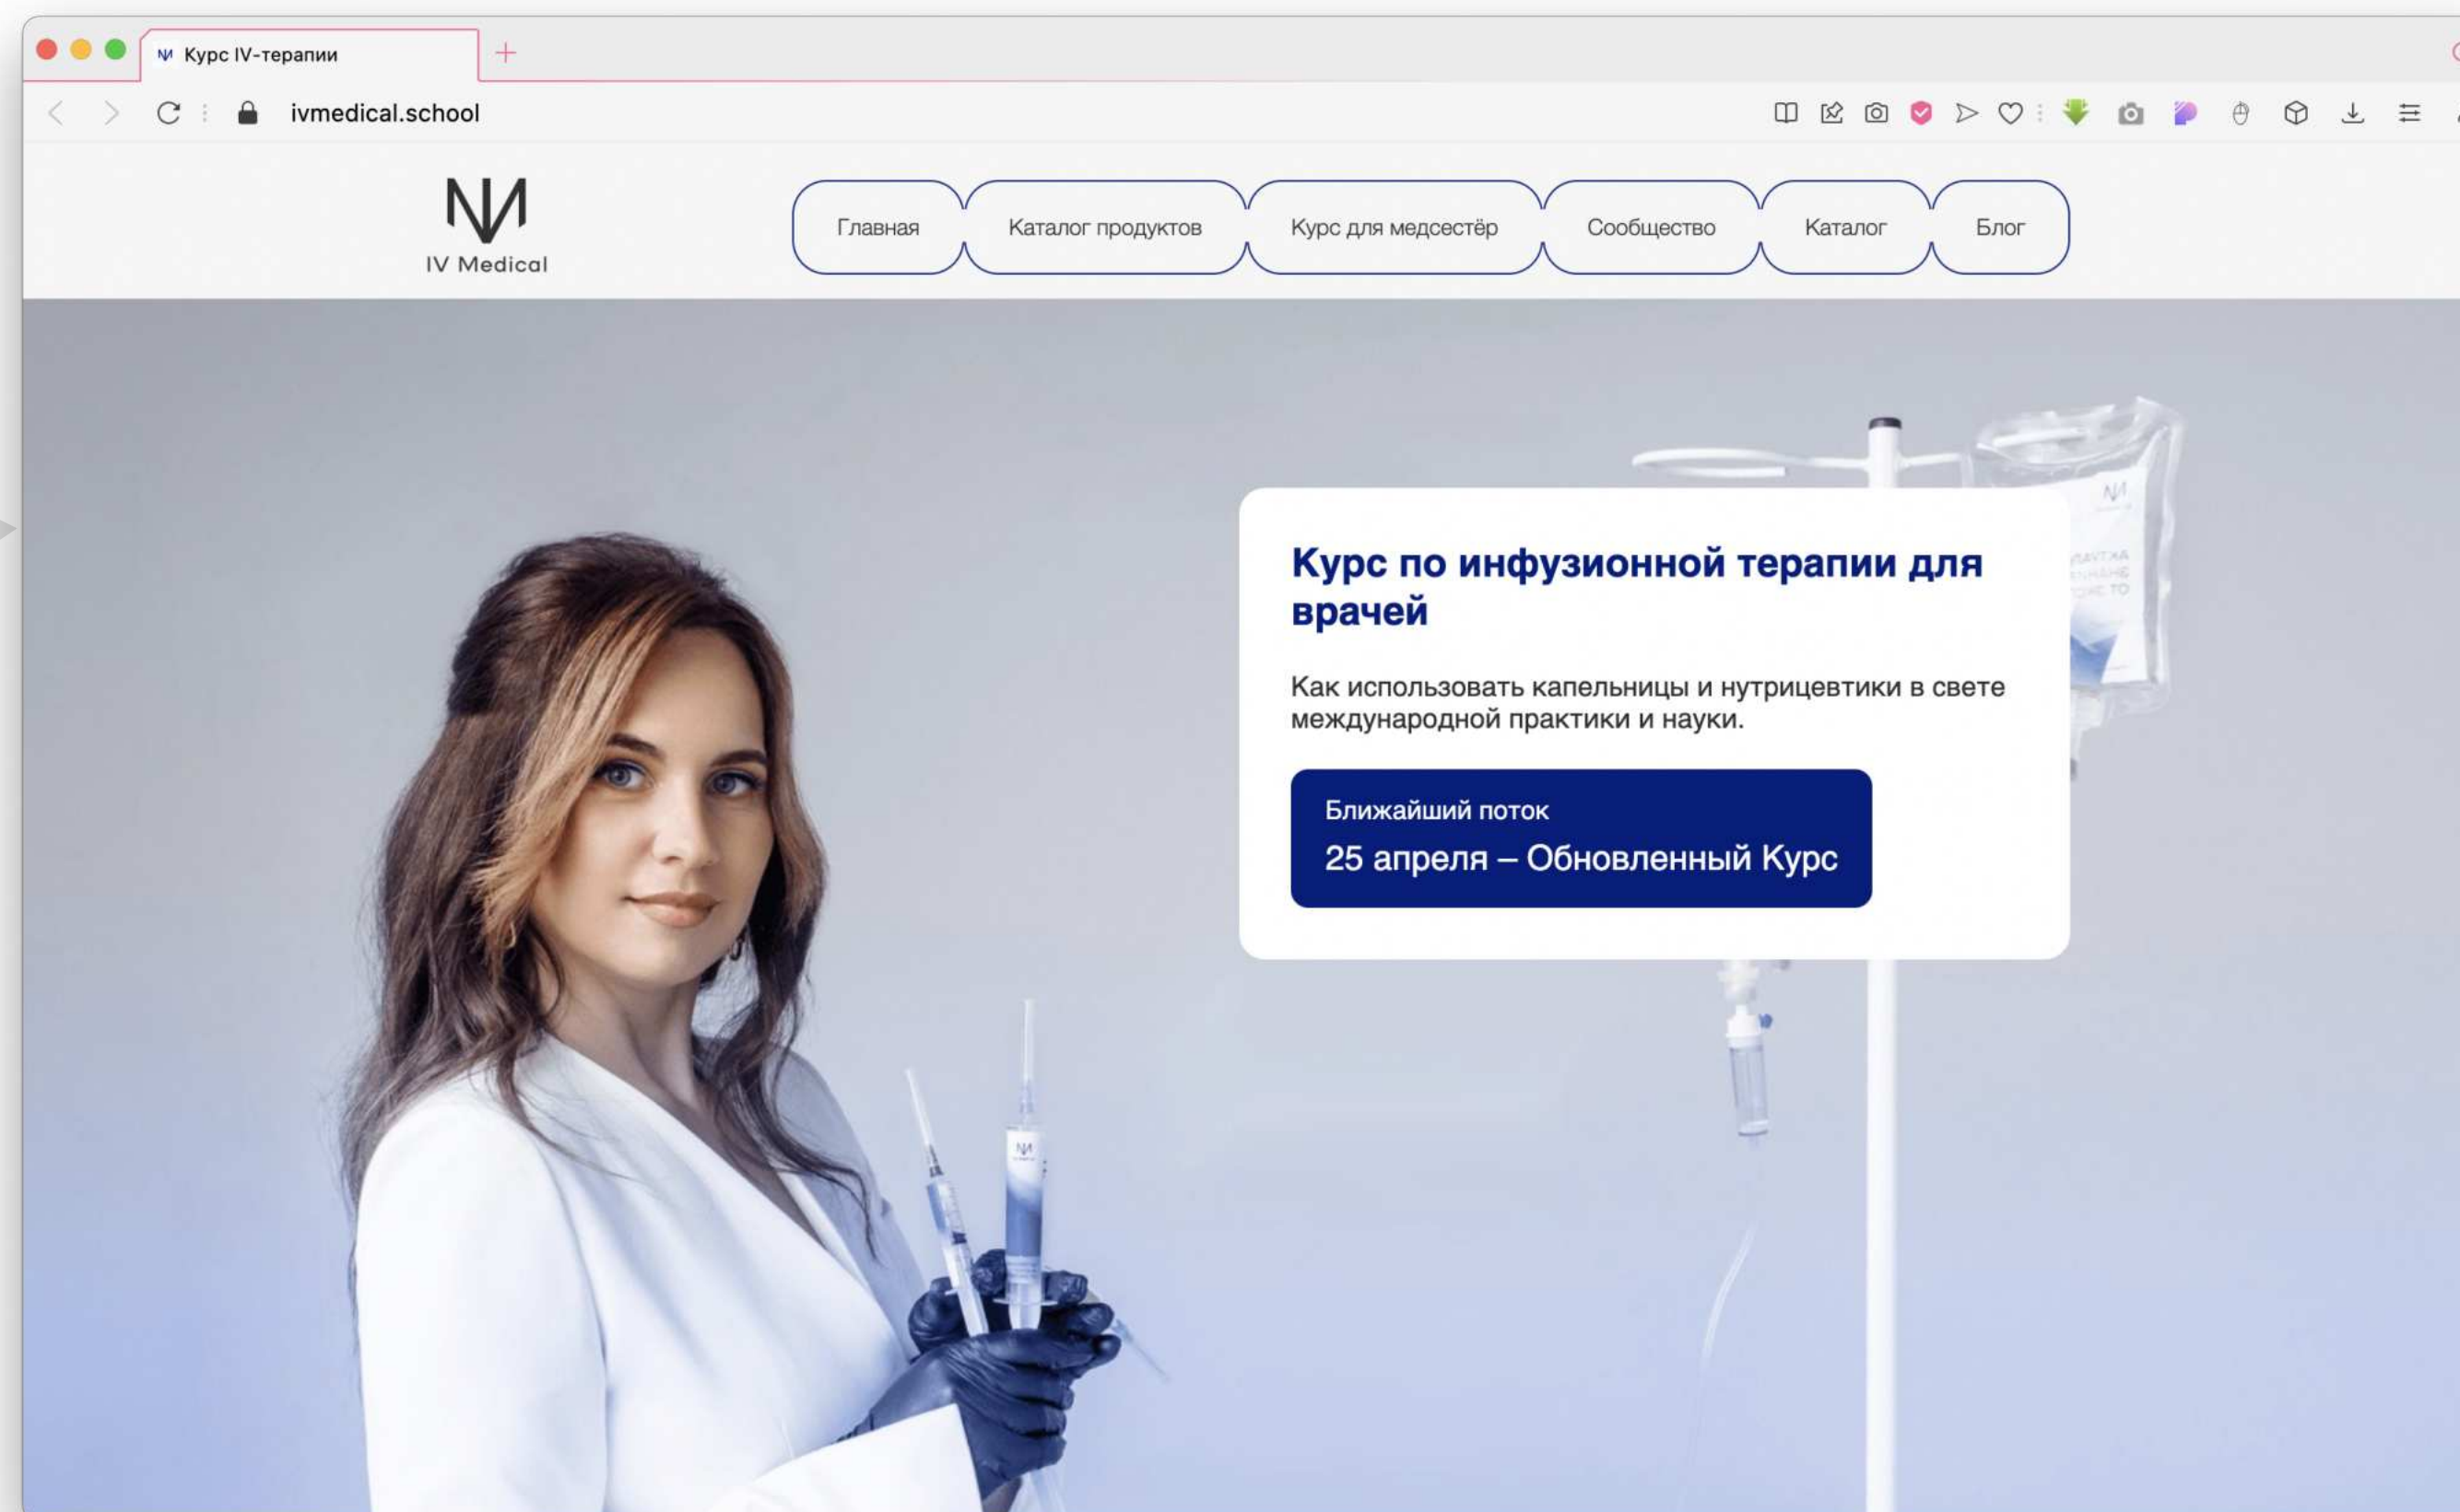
Курс IV-терапии

ivmedical.school

IV Medical

Главная
Каталог продуктов
Курс для медсестёр
Сообщество
Каталог
Блог

Курс по инфузионной терапии для врачей

Как использовать капельницы и нутрицевтики в свете международной практики и науки.

Ближайший поток
25 апреля – Обновленный Курс